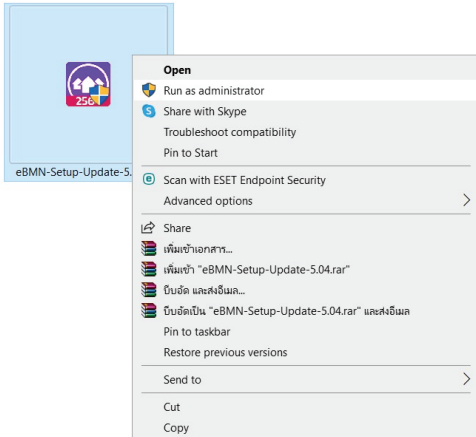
256

eBMN-Setup-Update-5.

Open
Run as administrator
Share with Skype
Troubleshoot compatibility
Pin to Start
Scan with ESET Endpoint Security
Advanced options
Share
เพิ่มเข้าเอกสาร...
เพิ่มเข้า "eBMN-Setup-Update-5.04.rar"
บีบอัด และส่งอีเมล...
บีบอัดเป็น "eBMN-Setup-Update-5.04.rar" และส่งอีเมล
Pin to taskbar
Restore previous versions
Send to
Cut
Copy